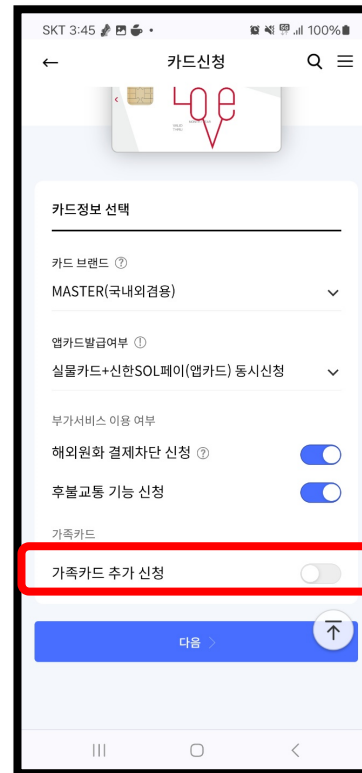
SKT 3:45
100%

카드신청

Love

카드정보 선택

카드 브랜드 ⓘ
MASTER(국내외겸용)

앱카드발급여부 ⓘ
실물카드+신한SOL페이(앱카드) 동시신청

부가서비스 이용 여부
해외원화 결제차단 신청 ⓘ
후불교통 기능 신청

가족카드
가족카드 추가 신청

다음 >